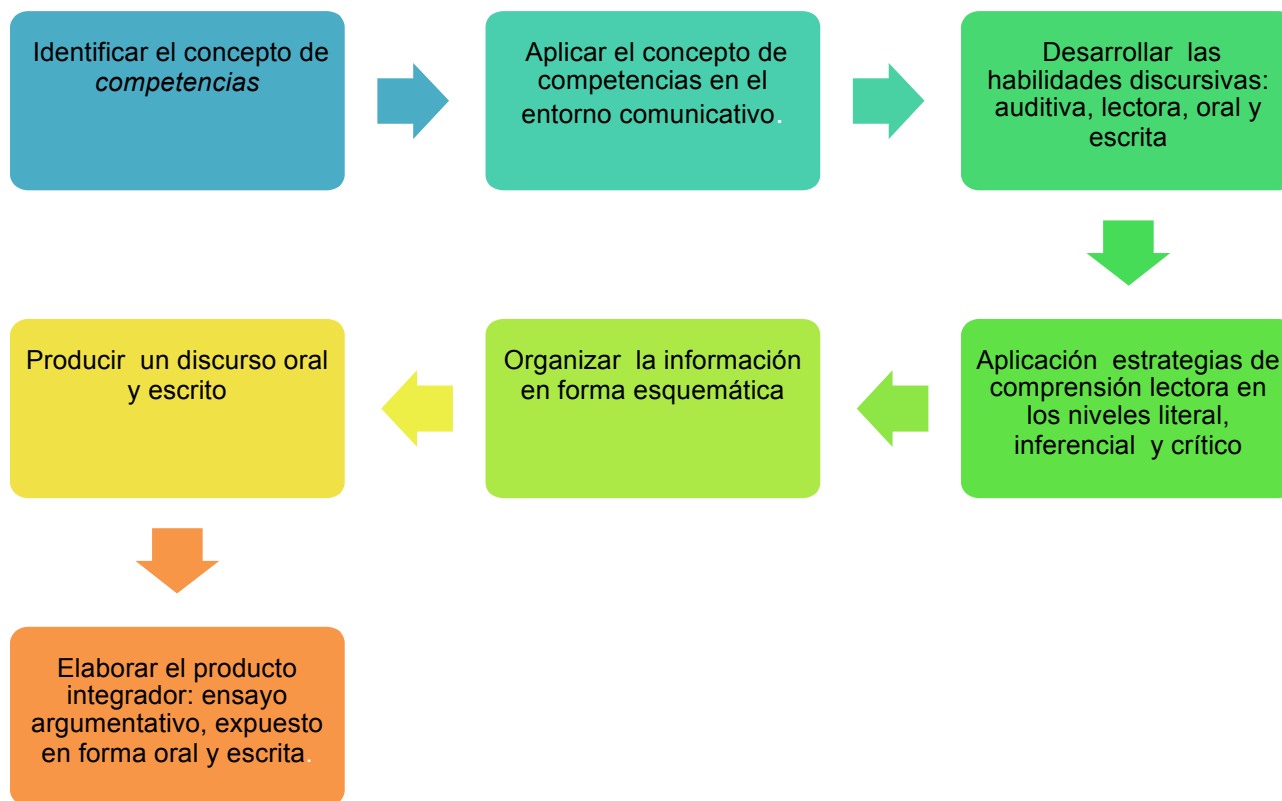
Identificar el concepto de *competencias*

Aplicar el concepto de competencias en el entorno comunicativo.

Desarrollar las habilidades discursivas: auditiva, lectora, oral y escrita

Aplicación estrategias de comprensión lectora en los niveles literal, inferencial y crítico

Organizar la información en forma esquemática

Producir un discurso oral y escrito

Elaborar el producto integrador: ensayo argumentativo, expuesto en forma oral y escrita.